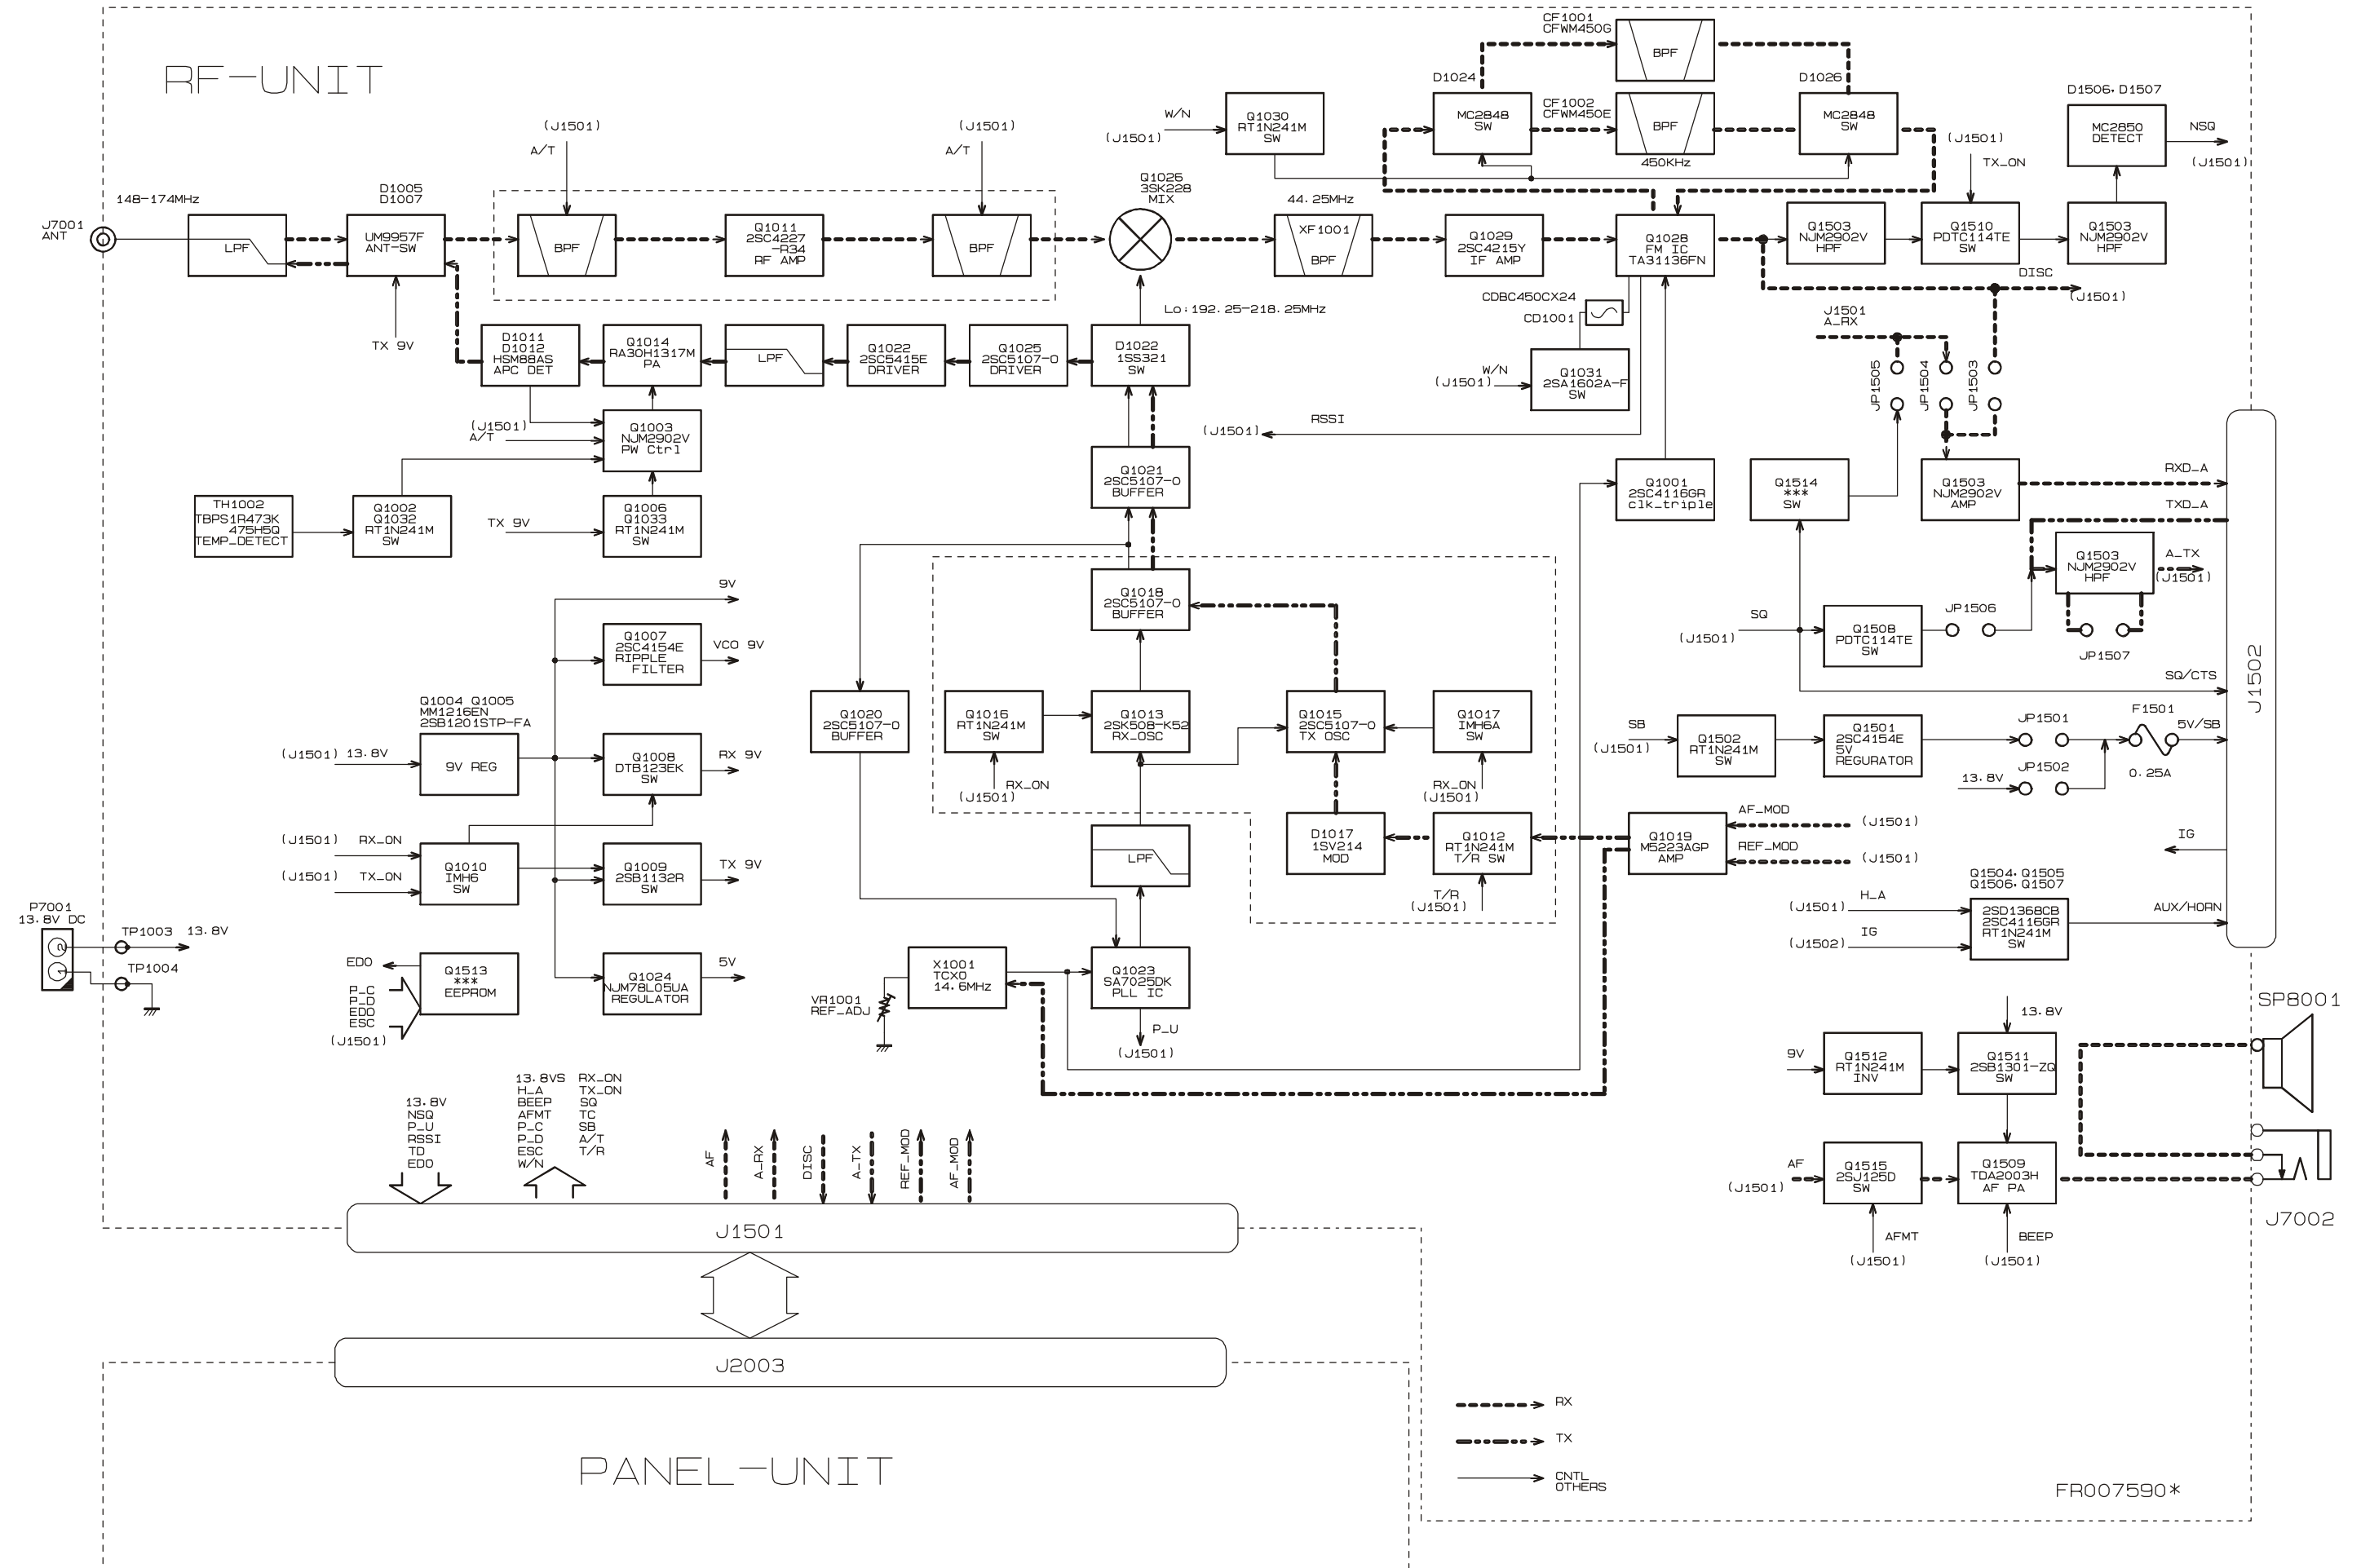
RF-UNIT

CF1001
CFWM450G
BPF
D1024
D1026
CF1002
CFWM450E
W/N
Q1030
RT1N241M
SW
(J1501)
MC2848
SW
BPF
MC2848
SW
450KHz
D1506, D1507
MC2850
DETECT
NSQ
(J1501)
(J1501)
TX_ON
(J1501)
A/T
(J1501)
A/T
Q1025
3SK228
MIX
148-174MHz
D1005
D1007
44.25MHz
J7001
ANT
LPF
UM9957F
ANT-SW
BPF
Q1011
2SC4227
-R34
RF AMP
BPF
XF1001
BPF
Q1029
2SC4215Y
IF AMP
Q1028
FM IC
TA31136FN
Q1503
NJM2902V
HPF
Q1510
PDTC114TE
SW
Q1503
NJM2902V
HPF
DISC
(J1501)
Lo:192.25-218.25MHz
CDBC450CX24
CD1001
J1501
A_RX
TX 9V
D1011
D1012
HSM88AS
APC DET
Q1014
RA30H1317M
PA
LPF
Q1022
2SC5415E
DRIVER
Q1025
2SC5107-O
DRIVER
D1022
1SS321
SW
W/N
(J1501)
Q1031
2SA1602A-F
SW
JP1505
JP1504
JP1503
(J1501)
A/T
Q1003
NJM2902V
PW Ctrl
RSSI
(J1501)
Q1021
2SC5107-O
BUFFER
Q1001
2SC4116GR
clk_triple
Q1514
***
SW
Q1503
NJM2902V
AMP
RXD_A
TXD_A
TH1002
TBPS1R473K
475H5Q
TEMP_DETECT
Q1002
Q1032
RT1N241M
SW
TX 9V
Q1006
Q1033
RT1N241M
SW
Q1503
NJM2902V
HPF
A_TX
(J1501)
9V
Q1018
2SC5107-O
BUFFER
SQ
(J1501)
Q1508
PDTC114TE
SW
JP1506
JP1507
Q1007
2SC4154E
RIPPLE
FILTER
VCO 9V
SQ/CTS
J1502
Q1004 Q1005
MM1216EN
2SB1201STP-FA
Q1020
2SC5107-O
BUFFER
Q1016
RT1N241M
SW
Q1013
2SK508-K52
RX_OSC
Q1015
2SC5107-O
TX OSC
Q1017
IMH6A
SW
SB
(J1501)
Q1502
RT1N241M
SW
Q1501
2SC4154E
5V
REGURATOR
JP1501
F1501
5V/SB
(J1501) 13.8V
9V REG
Q1008
DTB123EK
SW
RX 9V
RX_ON
(J1501)
RX_ON
(J1501)
13.8V
JP1502
0.25A
AF_MOD
(J1501)
(J1501)
RX_ON
(J1501)
TX_ON
Q1010
IMH6
SW
Q1009
2SB1132R
SW
TX 9V
LPF
D1017
1SV214
MOD
Q1012
RT1N241M
T/R SW
Q1019
M5223AGP
AMP
REF_MOD
(J1501)
IG
T/R
(J1501)
Q1504, Q1505
Q1506, Q1507
H_A
(J1501)
2SD1368CB
2SC4116GR
RT1N241M
SW
AUX/HORN
IG
(J1502)
P7001
13.8V DC
TP1003 13.8V
TP1004
EDO
Q1513
***
EEPROM
P_C
P_D
EDO
ESC
(J1501)
Q1024
NJM78L05UA
REGULATOR
5V
X1001
TCXO
14.6MHz
VR1001
REF_ADJ
Q1023
SA7025DK
PLL IC
P_U
(J1501)
13.8V
SP8001
9V
Q1512
RT1N241M
INV
Q1511
2SB1301-ZQ
SW
13.8V
NSQ
P_U
RSSI
TD
EDO
13.8VS
H_A
BEEP
AFMT
P_C
P_D
ESC
W/N
RX_ON
TX_ON
SQ
TC
SB
A/T
T/R
AF
A_RX
DISC
A_TX
REF_MOD
AF_MOD
AF
(J1501)
Q1515
2SJ125D
SW
Q1509
TDA2003H
AF PA
AFMT
(J1501)
BEEP
(J1501)
J7002
J1501
J2003
RX
TX
CNTL
OTHERS
PANEL-UNIT
FR007590*